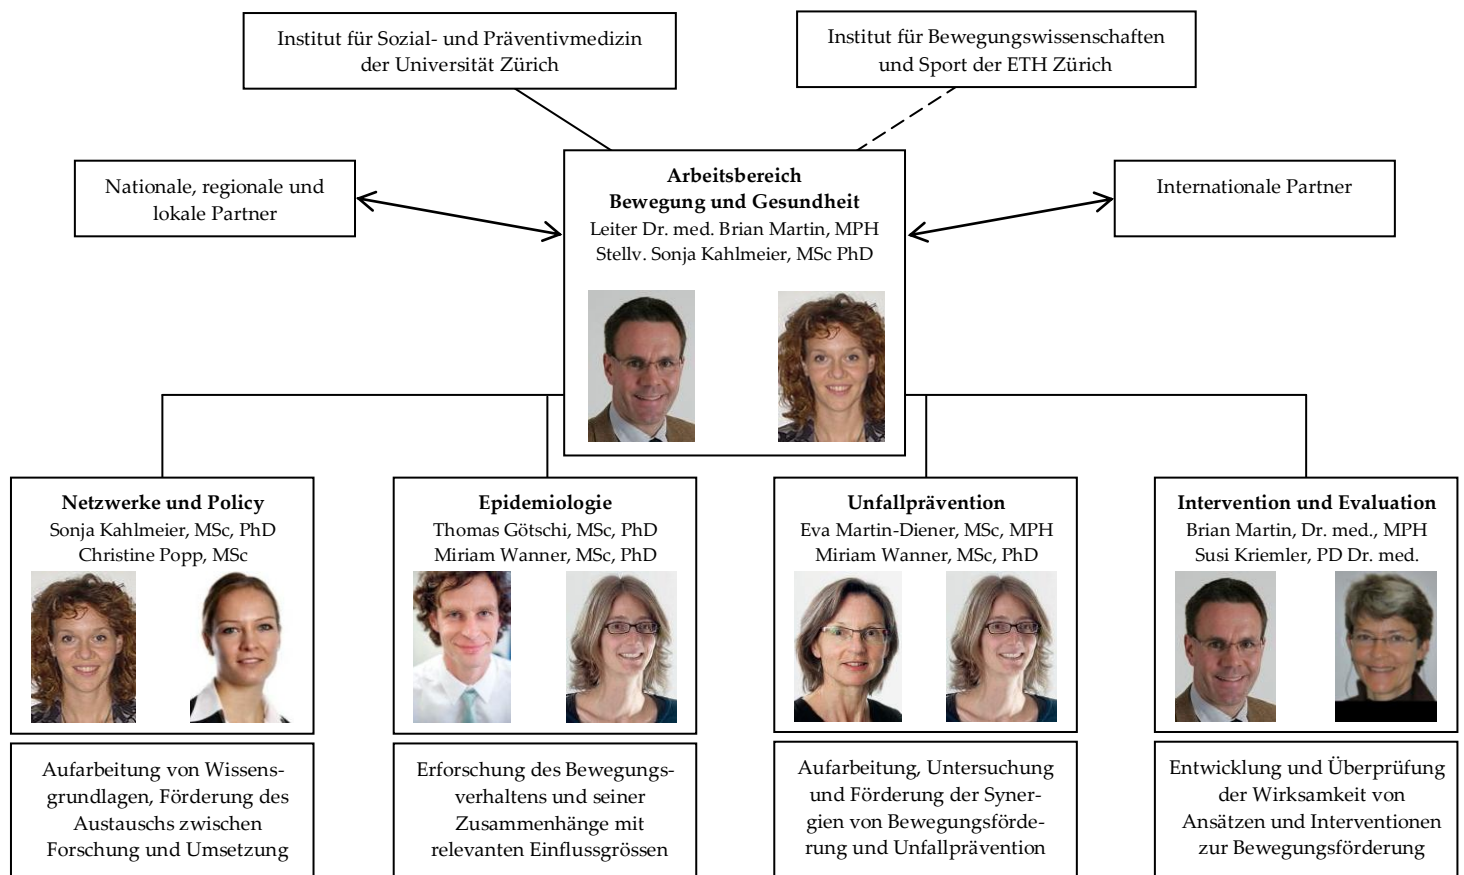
Institut für Sozial- und Präventivmedizin der Universität Zürich

Institut für Bewegungswissenschaften und Sport der ETH Zürich

Nationale, regionale und lokale Partner

**Arbeitsbereich Bewegung und Gesundheit**
Leiter Dr. med. Brian Martin, MPH
Stellv. Sonja Kahlmeier, MSc PhD

Internationale Partner

**Netzwerke und Policy**
Sonja Kahlmeier, MSc, PhD
Christine Popp, MSc

**Epidemiologie**
Thomas Götschi, MSc, PhD
Miriam Wanner, MSc, PhD

**Unfallprävention**
Eva Martin-Diener, MSc, MPH
Miriam Wanner, MSc, PhD

**Intervention und Evaluation**
Brian Martin, Dr. med., MPH
Susi Kriemler, PD Dr. med.

Aufarbeitung von Wissensgrundlagen, Förderung des Austauschs zwischen Forschung und Umsetzung

Erforschung des Bewegungsverhaltens und seiner Zusammenhänge mit relevanten Einflussgrössen

Aufarbeitung, Untersuchung und Förderung der Synergien von Bewegungsförderung und Unfallprävention

Entwicklung und Überprüfung der Wirksamkeit von Ansätzen und Interventionen zur Bewegungsförderung